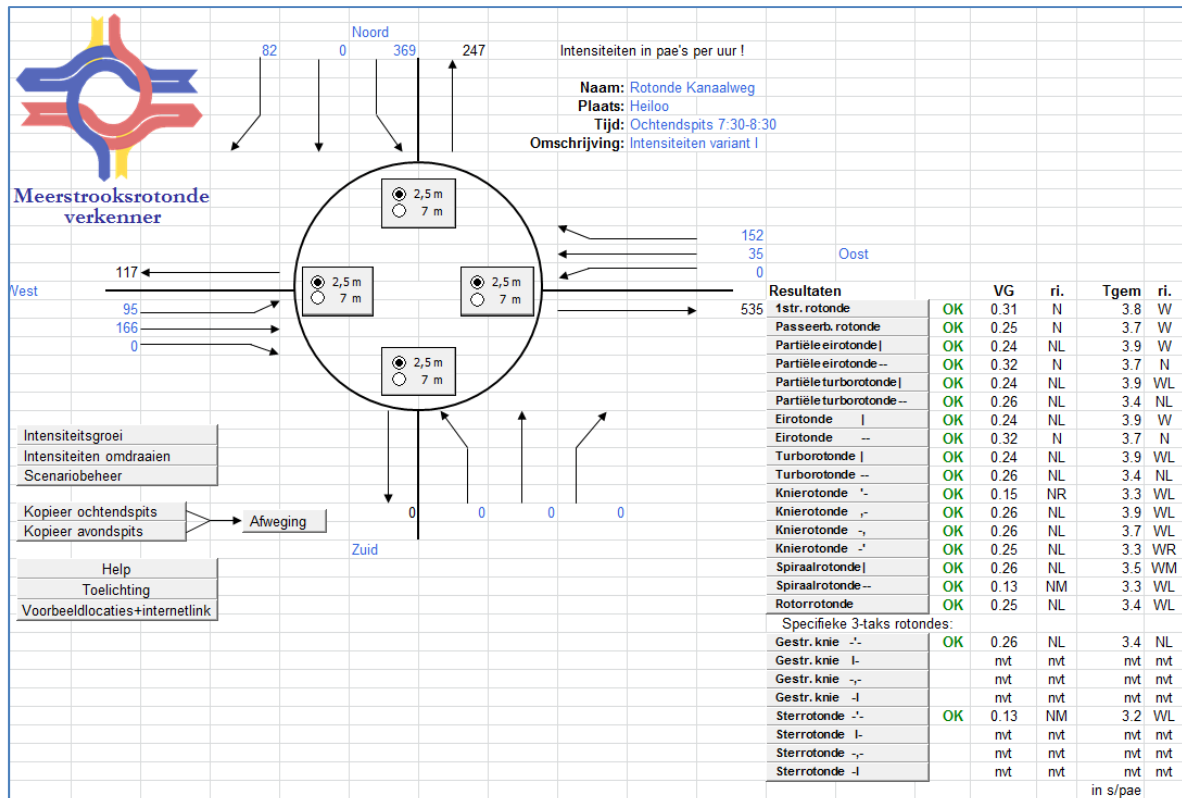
Noord
82 0 369 247

Intensiteiten in pae's per uur !

Naam: Rotonde Kanaalweg
Plaats: Heiloo
Tijd: Ochtendspits 7:30-8:30
Omschrijving: Intensiteiten variant I

Meerstrooksrotonde verkenner

2,5 m
7 m

152
35 Oost
0

117
West
95
166
0

2,5 m
7 m

2,5 m
7 m

535

2,5 m
7 m

Intensiteitsgroei
Intensiteiten omdraaien
Scenariobeheer

Kopieer ochtendspits
Kopieer avondspits
Afweging

0 0 0 0
Zuid

Help
Toelichting
Voorbeeldlocaties+internetlink

| Resultaten | | VG | ri. | Tgem | ri. |
|---|---|---|---|---|---|
| 1str. rotonde | OK | 0.31 | N | 3.8 | W |
| Passeerb. rotonde | OK | 0.25 | N | 3.7 | W |
| Partiële eirotonde\| | OK | 0.24 | NL | 3.9 | W |
| Partiële eirotonde -- | OK | 0.32 | N | 3.7 | N |
| Partiële turborotonde\| | OK | 0.24 | NL | 3.9 | WL |
| Partiële turborotonde -- | OK | 0.26 | NL | 3.4 | NL |
| Eirotonde \| | OK | 0.24 | NL | 3.9 | W |
| Eirotonde -- | OK | 0.32 | N | 3.7 | N |
| Turborotonde \| | OK | 0.24 | NL | 3.9 | WL |
| Turborotonde -- | OK | 0.26 | NL | 3.4 | NL |
| Knierotonde '- | OK | 0.15 | NR | 3.3 | WL |
| Knierotonde ,- | OK | 0.26 | NL | 3.9 | WL |
| Knierotonde -, | OK | 0.26 | NL | 3.7 | WL |
| Knierotonde -' | OK | 0.25 | NL | 3.3 | WR |
| Spiraalrotonde\| | OK | 0.26 | NL | 3.5 | WM |
| Spiraalrotonde -- | OK | 0.13 | NM | 3.3 | WL |
| Rotorrotonde | OK | 0.25 | NL | 3.4 | WL |
| Specifieke 3-taks rotondes: | | | | | |
| Gestr. knie -'- | OK | 0.26 | NL | 3.4 | NL |
| Gestr. knie l- | | nvt | nvt | nvt | nvt |
| Gestr. knie -,- | | nvt | nvt | nvt | nvt |
| Gestr. knie -l | | nvt | nvt | nvt | nvt |
| Sterrotonde -'- | OK | 0.13 | NM | 3.2 | WL |
| Sterrotonde l- | | nvt | nvt | nvt | nvt |
| Sterrotonde -,- | | nvt | nvt | nvt | nvt |
| Sterrotonde -l | | nvt | nvt | nvt | nvt |

in s/pae